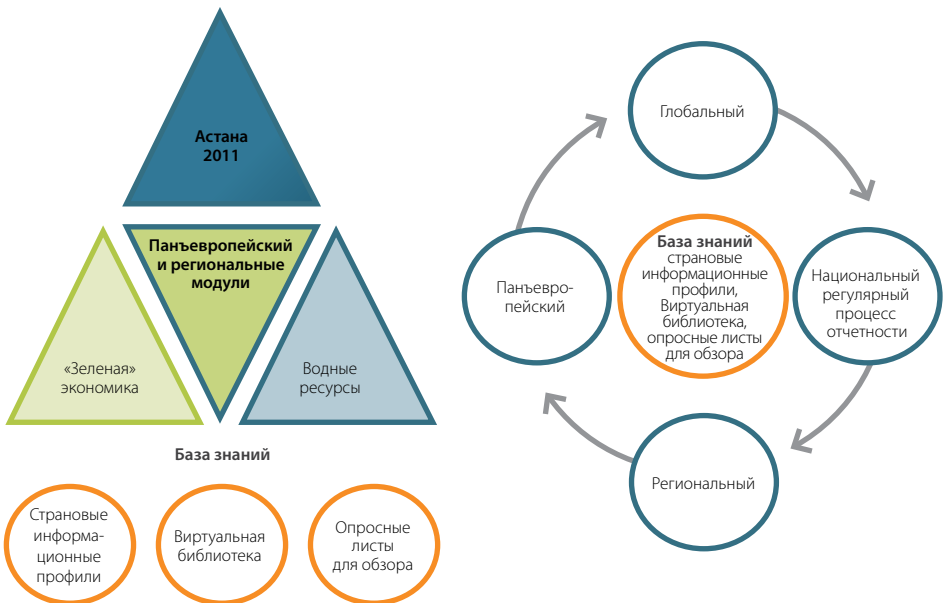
Астана 2011

Панъевропейский и региональные модули

«Зеленая» экономика

Водные ресурсы

База знаний

Страновые информационные профили

Виртуальная библиотека

Опросные листы для обзора

Глобальный

Панъевропейский

База знаний страновые информационные профили, Виртуальная библиотека, опросные листы для обзора

Национальный регулярный процесс отчетности

Региональный